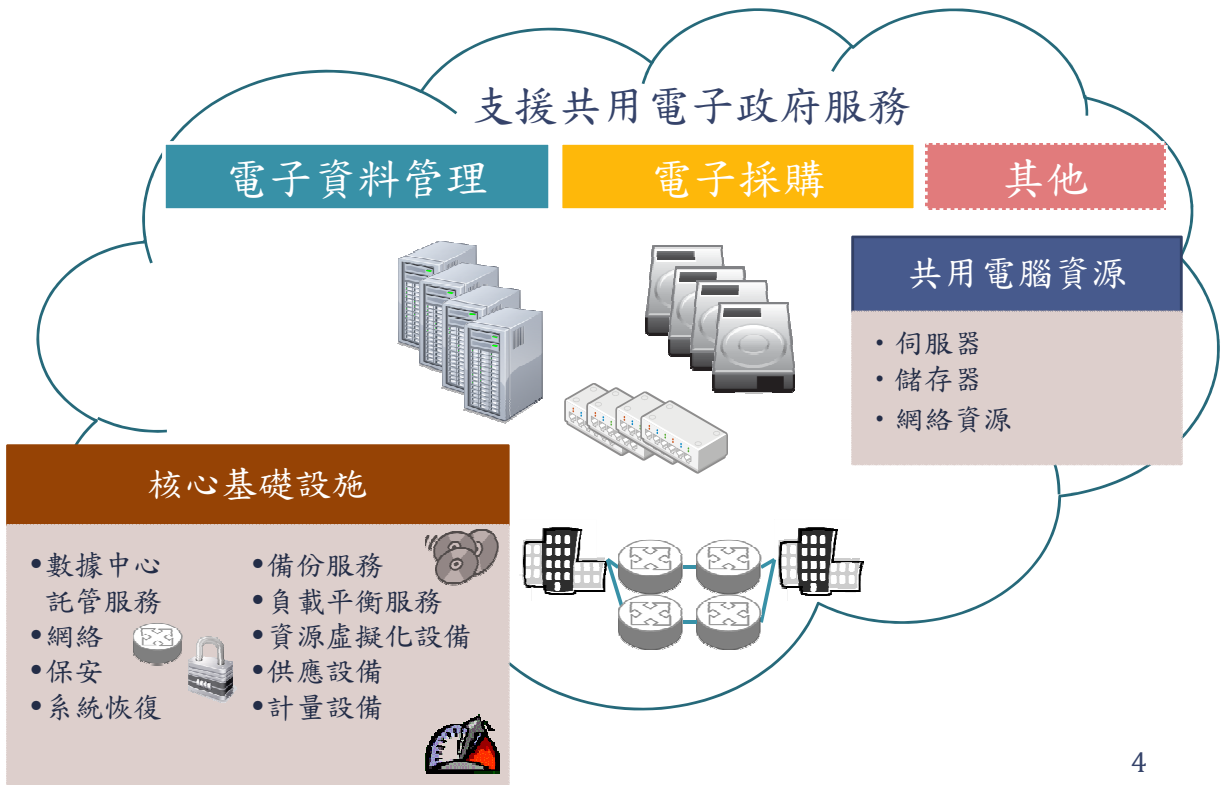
支援共用電子政府服務

電子資料管理

電子採購

其他

共用電腦資源

• 伺服器
• 儲存器
• 網絡資源

核心基礎設施

•數據中心託管服務
•網絡
•保安
•系統恢復

•備份服務
•負載平衡服務
•資源虛擬化設備
•供應設備
•計量設備

4